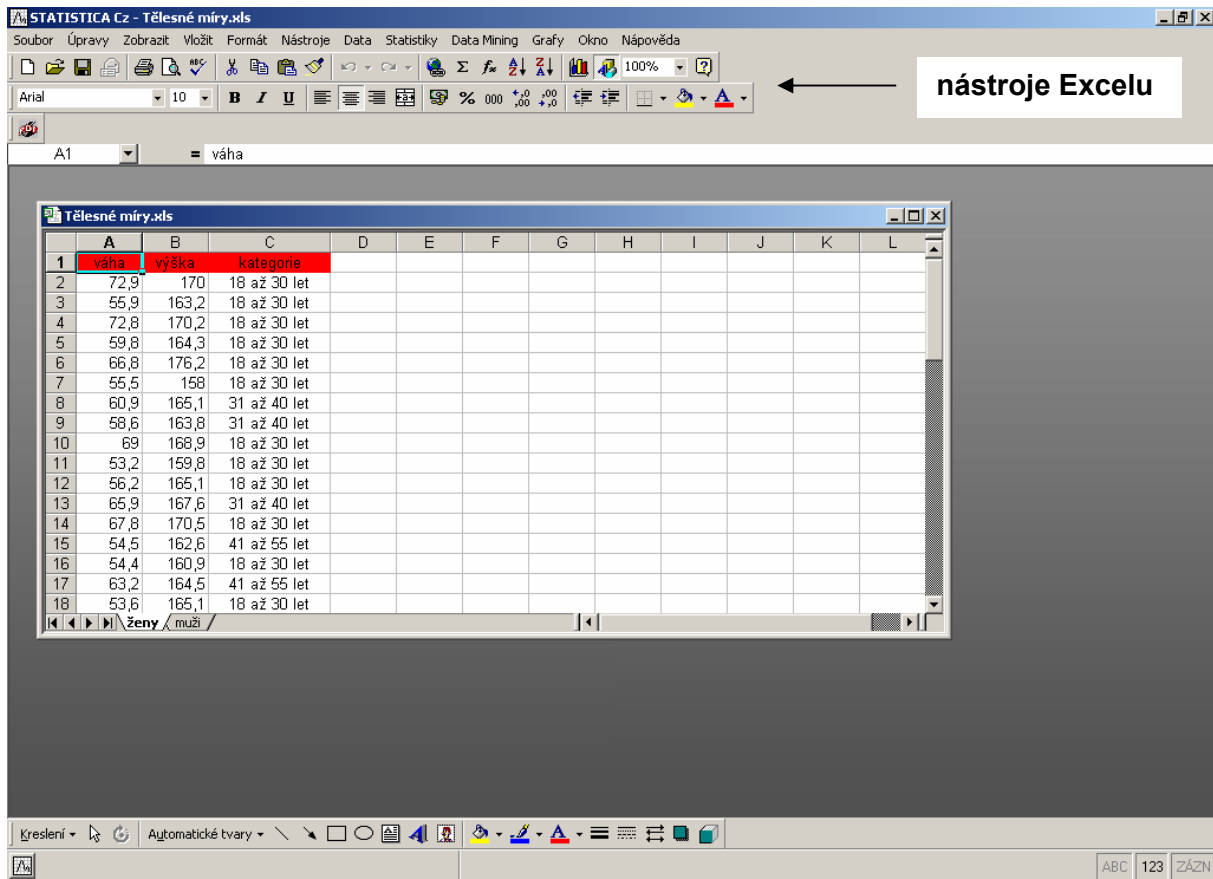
STATISTICA Cz - Tělesné míry.xls

Soubor Úpravy Zobrazit Vložit Formát Nástroje Data Statistiky Data Mining Grafy Okno Nápověda

100%

Arial 10 B I U

nástroje Excelu

A1 = váha

Tělesné míry.xls

| | A | B | C | D | E | F | G | H | I | J | K | L |
|---|---|---|---|---|---|---|---|---|---|---|---|---|
| 1 | váha | výška | kategorie | | | | | | | | | |
| 2 | 72,9 | 170 | 18 až 30 let | | | | | | | | | |
| 3 | 55,9 | 163,2 | 18 až 30 let | | | | | | | | | |
| 4 | 72,8 | 170,2 | 18 až 30 let | | | | | | | | | |
| 5 | 59,8 | 164,3 | 18 až 30 let | | | | | | | | | |
| 6 | 66,8 | 176,2 | 18 až 30 let | | | | | | | | | |
| 7 | 55,5 | 158 | 18 až 30 let | | | | | | | | | |
| 8 | 60,9 | 165,1 | 31 až 40 let | | | | | | | | | |
| 9 | 58,6 | 163,8 | 31 až 40 let | | | | | | | | | |
| 10 | 69 | 168,9 | 18 až 30 let | | | | | | | | | |
| 11 | 53,2 | 159,8 | 18 až 30 let | | | | | | | | | |
| 12 | 56,2 | 165,1 | 18 až 30 let | | | | | | | | | |
| 13 | 65,9 | 167,6 | 31 až 40 let | | | | | | | | | |
| 14 | 67,8 | 170,5 | 18 až 30 let | | | | | | | | | |
| 15 | 54,5 | 162,6 | 41 až 55 let | | | | | | | | | |
| 16 | 54,4 | 160,9 | 18 až 30 let | | | | | | | | | |
| 17 | 63,2 | 164,5 | 41 až 55 let | | | | | | | | | |
| 18 | 53,6 | 165,1 | 18 až 30 let | | | | | | | | | |

ženy muži

Kreslení Automatické tvary

ABC 123 ZÁZN